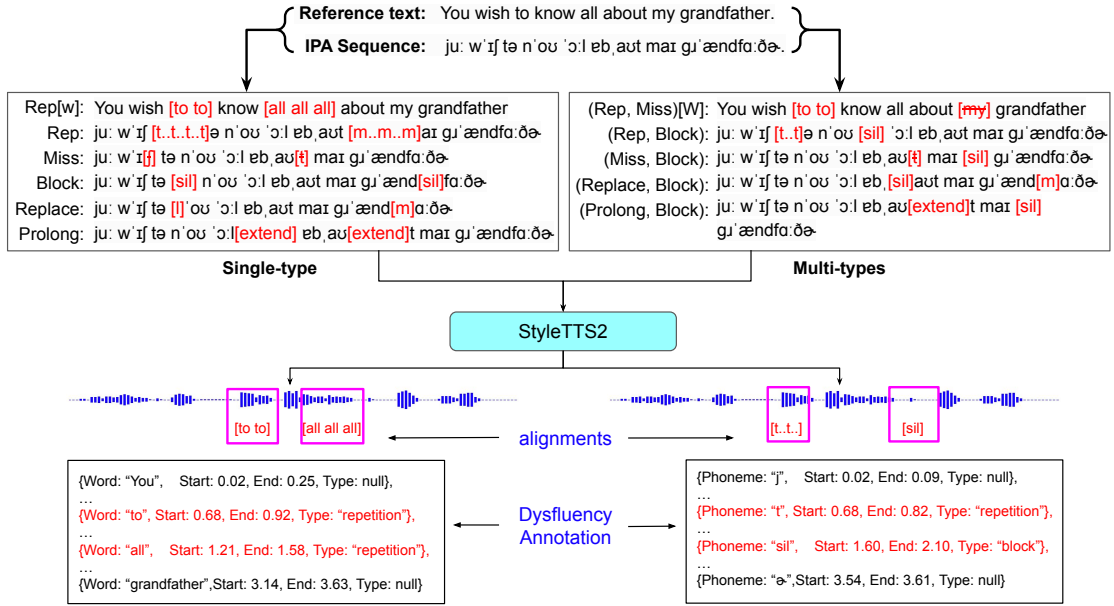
Reference text: You wish to know all about my grandfather.
IPA Sequence: juː wˈɪʃ tə nˈoʊ ˈɔːl ɐbˌaʊt maɪ ɡɹˈændfɑːðɚ.

Rep[w]: You wish [to to] know [all all all] about my grandfather
Rep: juː wˈɪʃ [t..t..t..t]ə nˈoʊ ˈɔːl ɐbˌaʊt [m..m..m]aɪ ɡɹˈændfɑːðɚ
Miss: juː wˈɪ[ʃ] tə nˈoʊ ˈɔːl ɐbˌaʊ[t] maɪ ɡɹˈændfɑːðɚ
Block: juː wˈɪʃ tə [sil] nˈoʊ ˈɔːl ɐbˌaʊt maɪ ɡɹˈænd[sil]fɑːðɚ
Replace: juː wˈɪʃ tə [l]ˈoʊ ˈɔːl ɐbˌaʊt maɪ ɡɹˈænd[m]ɑːðɚ
Prolong: juː wˈɪʃ tə nˈoʊ ˈɔːl[extend] ɐbˌaʊ[extend]t maɪ ɡɹˈændfɑːðɚ

Single-type

(Rep, Miss)[W]: You wish [to to] know all about [my] grandfather
(Rep, Block): juː wˈɪʃ [t..t]ə nˈoʊ [sil] ˈɔːl ɐbˌaʊt maɪ ɡɹˈændfɑːðɚ
(Miss, Block): juː wˈɪʃ tə nˈoʊ ˈɔːl ɐbˌaʊ[t] maɪ [sil] ɡɹˈændfɑːðɚ
(Replace, Block): juː wˈɪʃ tə nˈoʊ ˈɔːl ɐbˌ[sil]aʊt maɪ ɡɹˈænd[m]ɑːðɚ
(Prolong, Block): juː wˈɪʃ tə nˈoʊ ˈɔːl ɐbˌaʊ[extend]t maɪ [sil] ɡɹˈændfɑːðɚ

Multi-types

StyleTTS2

[to to] [all all all] alignments [t..t..] [sil]

{Word: "You", Start: 0.02, End: 0.25, Type: null},
…
{Word: "to", Start: 0.68, End: 0.92, Type: "repetition"},
…
{Word: "all", Start: 1.21, End: 1.58, Type: "repetition"},
…
{Word: "grandfather",Start: 3.14, End: 3.63, Type: null}

Dysfluency Annotation

{Phoneme: "j", Start: 0.02, End: 0.09, Type: null},
…
{Phoneme: "t", Start: 0.68, End: 0.82, Type: "repetition"},
…
{Phoneme: "sil", Start: 1.60, End: 2.10, Type: "block"},
…
{Phoneme: "ɚ",Start: 3.54, End: 3.61, Type: null}